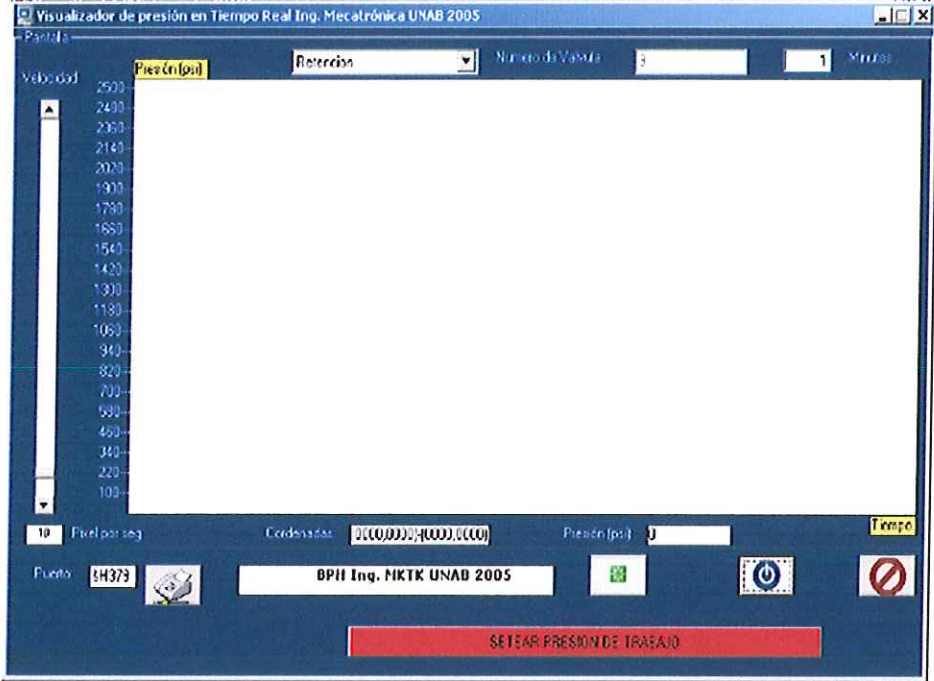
Visualizador de presión en Tiempo Real Ing. Mecatrónica UNAB 2005

Pantalla

Presión (psi)

Retencion

Numero de Valvula 3

1 Minutos

Velocidad

2500
2480
2360
2140
2020
1900
1780
1660
1540
1420
1300
1180
1060
940
820
700
580
460
340
220
100

10 Pixel por seg

Cordenadas (0000,0000)-(0000,0000)

Presión (psi) 0

Tiempo

Puerto &H379

BPH Ing. MKTK UNAB 2005

SETEAR PRESION DE TRABAJO